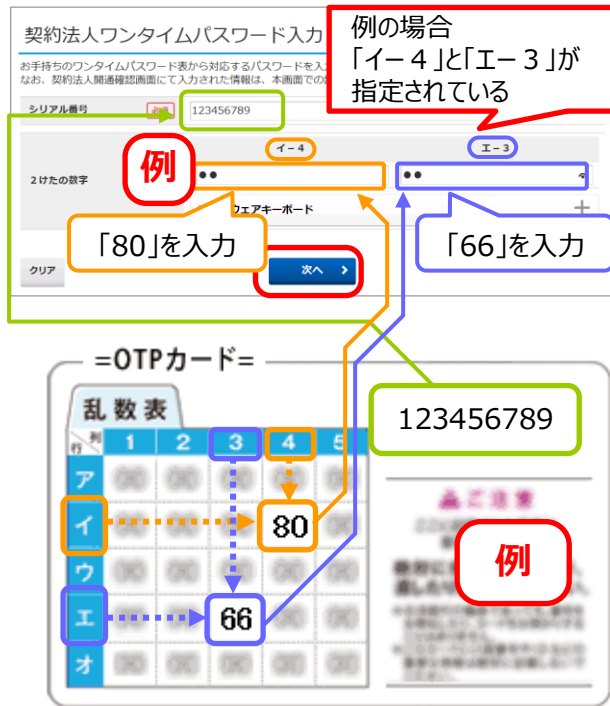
契約法人ワンタイムパスワード入力

例の場合
「イー４」と「エー３」が
指定されている

お手持ちのワンタイムパスワード表から対応するパスワードを入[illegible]
なお、契約法人関連確認画面にて入力された情報は、本画面での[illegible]

シリアル番号
例
123456789

イー4
エー3

2けたの数字
例
••
••

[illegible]フェアキーボード

「80」を入力
「66」を入力

クリア
次へ

=OTPカード=

乱数表

| 行＼列 | 1 | 2 | 3 | 4 | 5 |
|---|---|---|---|---|---|
| ア | | | | | |
| イ | | | | 80 | |
| ウ | | | | | |
| エ | | | 66 | | |
| オ | | | | | |

123456789

ご注意

例